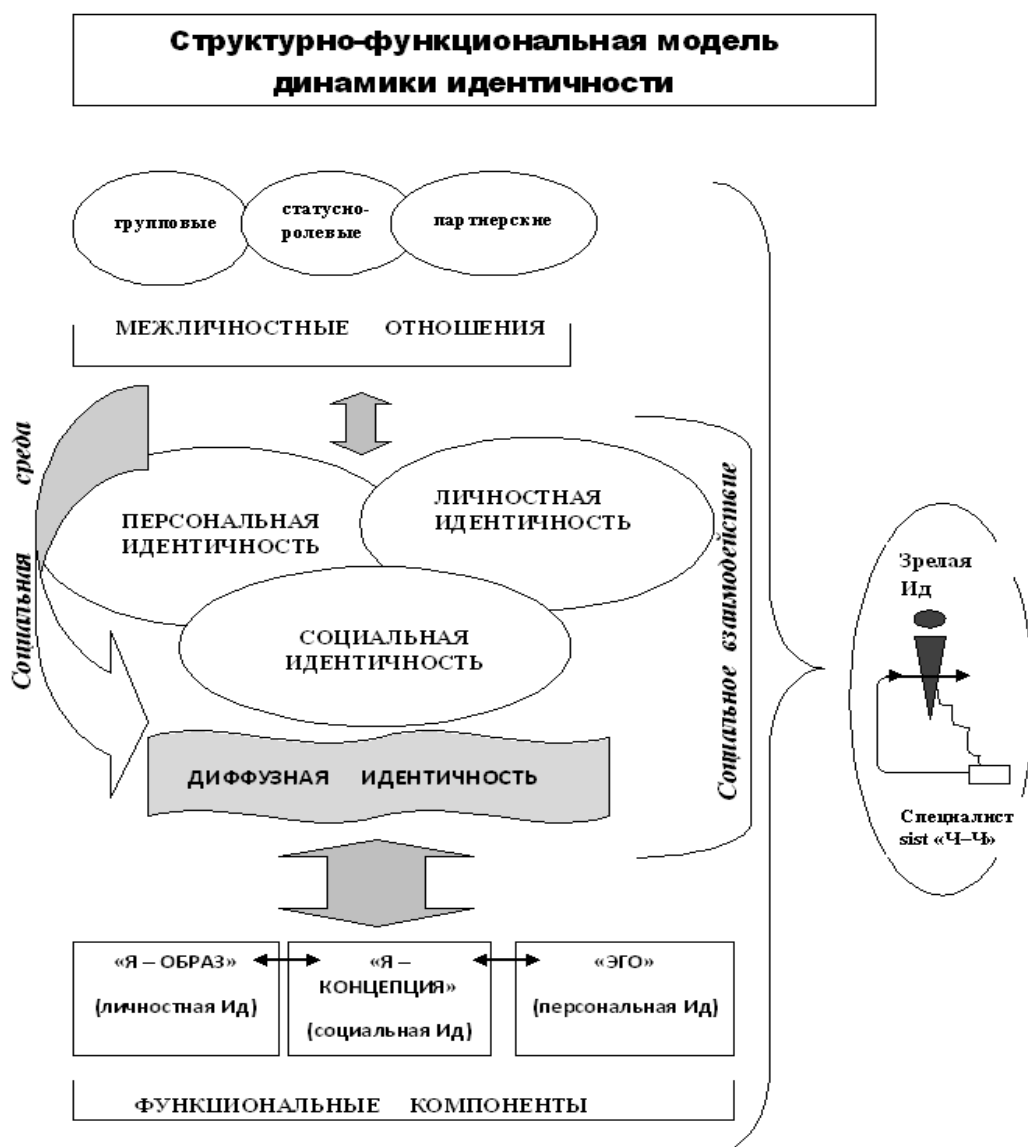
Структурно-функциональная модель динамики идентичности

групповые

статусно-ролевые

партнерские

МЕЖЛИЧНОСТНЫЕ ОТНОШЕНИЯ

Социальная среда

ПЕРСОНАЛЬНАЯ ИДЕНТИЧНОСТЬ

ЛИЧНОСТНАЯ ИДЕНТИЧНОСТЬ

СОЦИАЛЬНАЯ ИДЕНТИЧНОСТЬ

ДИФФУЗНАЯ ИДЕНТИЧНОСТЬ

Социальное взаимодействие

Зрелая Ид

Специалист sist «Ч–Ч»

«Я – ОБРАЗ» (личностная Ид)

«Я – КОНЦЕПЦИЯ» (социальная Ид)

«ЭГО» (персональная Ид)

ФУНКЦИОНАЛЬНЫЕ КОМПОНЕНТЫ